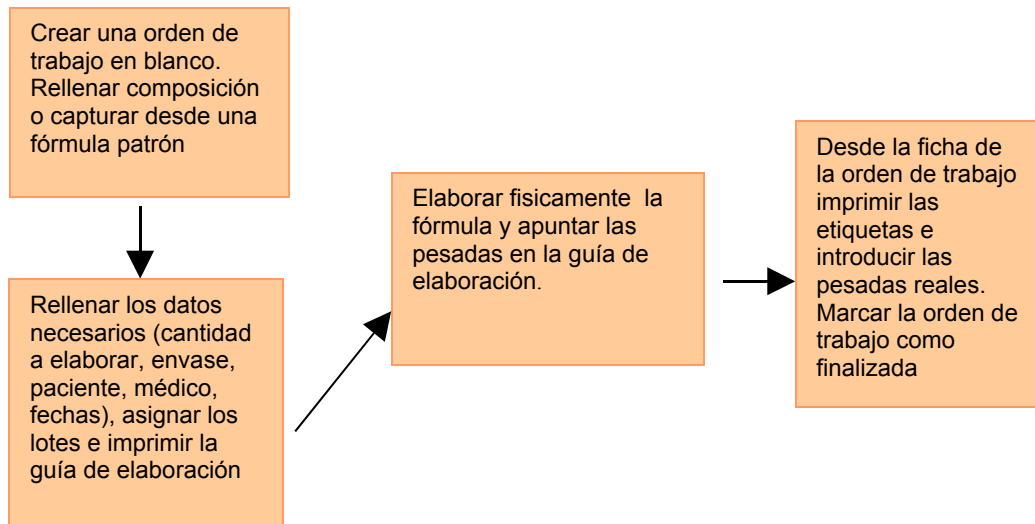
Crear una orden de trabajo en blanco. Rellenar composición o capturar desde una fórmula patrón

Rellenar los datos necesarios (cantidad a elaborar, envase, paciente, médico, fechas), asignar los lotes e imprimir la guía de elaboración

Elaborar fisicamente la fórmula y apuntar las pesadas en la guía de elaboración.

Desde la ficha de la orden de trabajo imprimir las etiquetas e introducir las pesadas reales. Marcar la orden de trabajo como finalizada